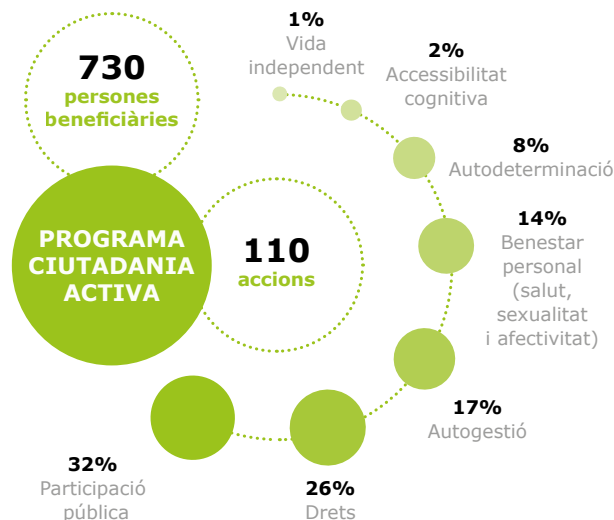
730
persones beneficiàries

PROGRAMA CIUTADANIA ACTIVA

110
accions

1%
Vida independent

2%
Accessibilitat cognitiva

8%
Autodeterminació

14%
Benestar personal (salut, sexualitat i afectivitat)

17%
Autogestió

26%
Drets

32%
Participació pública